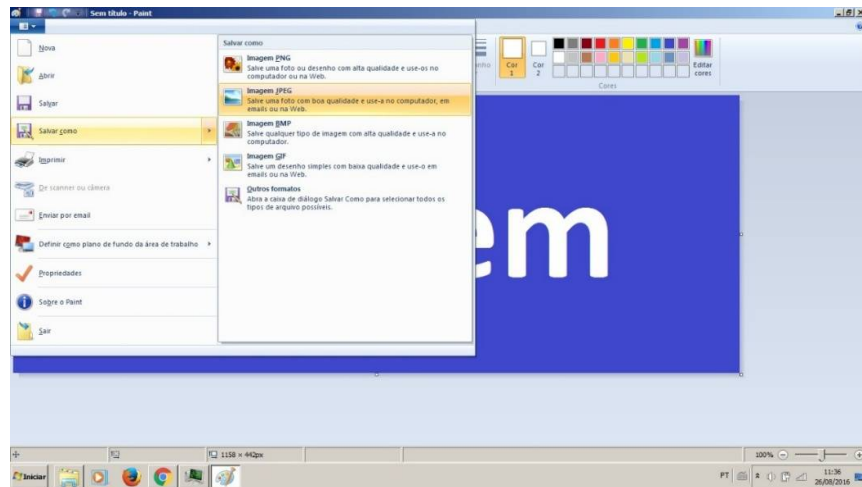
Sem título - Paint

Nova

Abrir

Salvar

Salvar como

Imprimir

De scanner ou câmera

Enviar por email

Definir como plano de fundo da área de trabalho

Propriedades

Sobre o Paint

Sair

Salvar como

Imagem PNG
Salve uma foto ou desenho com alta qualidade e use-os no computador ou na Web.

Imagem JPEG
Salve uma foto com boa qualidade e use-a no computador, em emails ou na Web.

Imagem BMP
Salve qualquer tipo de imagem com alta qualidade e use-a no computador.

Imagem GIF
Salve um desenho simples com baixa qualidade e use-o em emails ou na Web.

Outros formatos
Abra a caixa de diálogo Salvar Como para selecionar todos os tipos de arquivo possíveis.

nho

Cor 1

Cor 2

Editar cores

Cores

em

1158 × 442px

100%

Iniciar

PT

11:36
26/08/2016